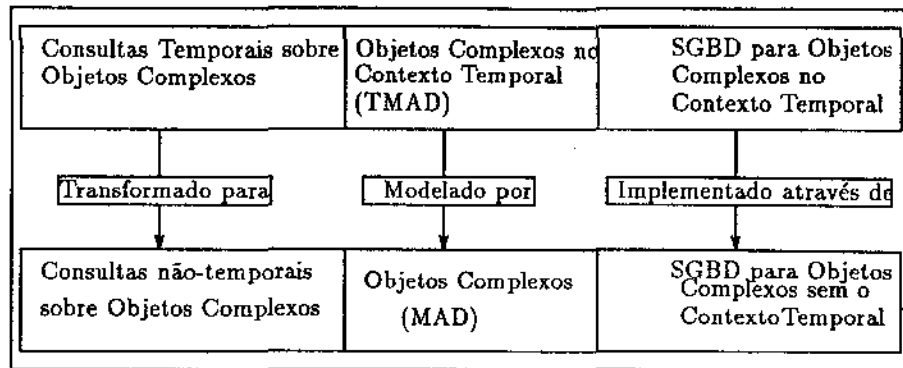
Consultas Temporais sobre Objetos Complexos

Objetos Complexos no Contexto Temporal (TMAD)

SGBD para Objetos Complexos no Contexto Temporal

Transformado para

Modelado por

Implementado através de

Consultas não-temporais sobre Objetos Complexos

Objetos Complexos (MAD)

SGBD para Objetos Complexos sem o ContextoTemporal